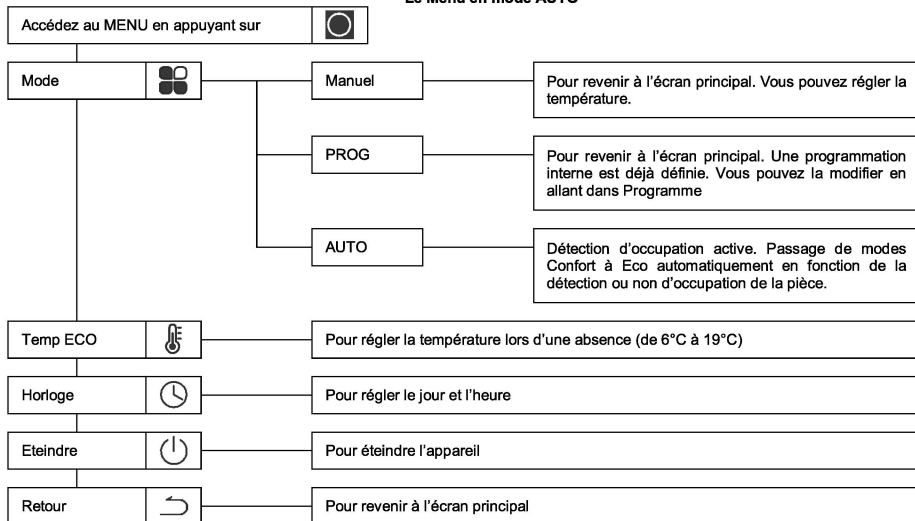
Le Menu en mode AUTO

Accédez au MENU en appuyant sur

Mode

Manuel

Pour revenir à l'écran principal. Vous pouvez régler la température.

PROG

Pour revenir à l'écran principal. Une programmation interne est déjà définie. Vous pouvez la modifier en allant dans Programme

AUTO

Détection d'occupation active. Passage de modes Confort à Eco automatiquement en fonction de la détection ou non d'occupation de la pièce.

Temp ECO

Pour régler la température lors d'une absence (de 6°C à 19°C)

Horloge

Pour régler le jour et l'heure

Eteindre

Pour éteindre l'appareil

Retour

Pour revenir à l'écran principal